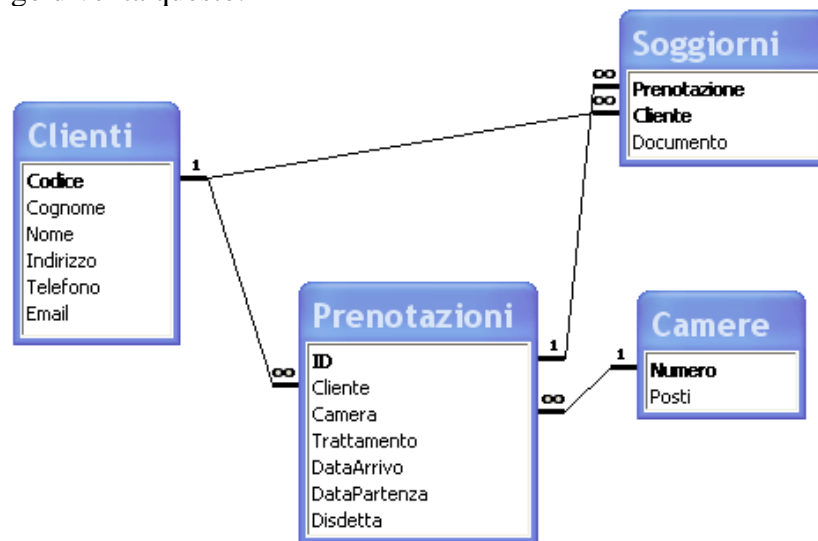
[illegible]

Soggiorni
Prenotazione
Cliente
Documento

Clienti
Codice
Cognome
Nome
Indirizzo
Telefono
Email

Prenotazioni
ID
Cliente
Camera
Trattamento
DataArrivo
DataPartenza
Disdetta

Camere
Numero
Posti

1
∞
∞
∞
1
∞
1
∞